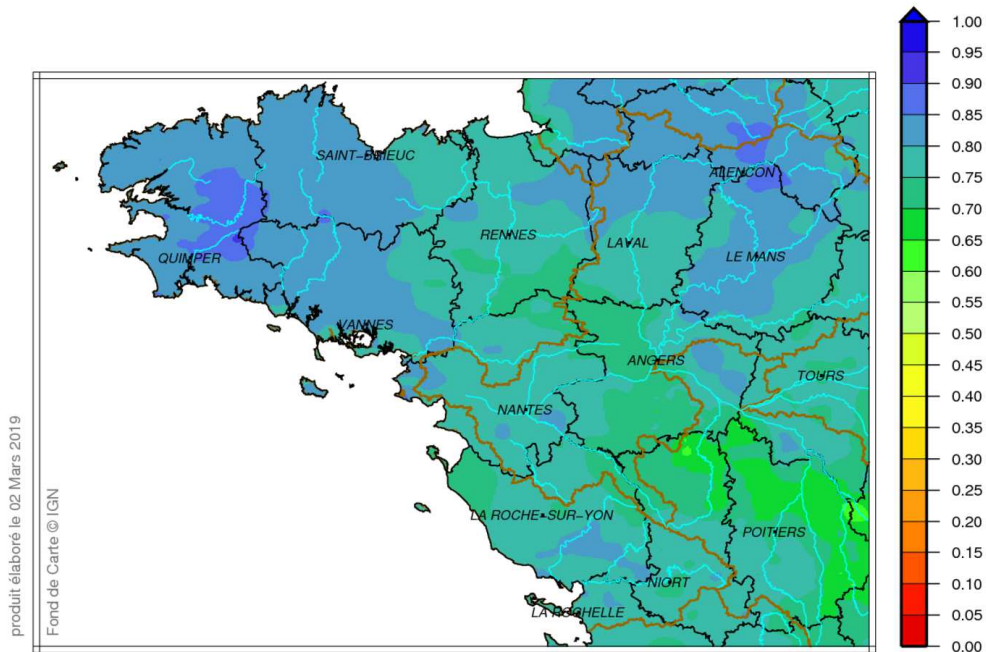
SAINT-BRIEUC
ALENCON
RENNES
LAVAL
LE MANS
QUIMPER
VANNES
ANGERS
TOURS
NANTES
LA ROCHE-SUR-YON
POITIERS
NIORT
LA ROCHELLE

1.00
0.95
0.90
0.85
0.80
0.75
0.70
0.65
0.60
0.55
0.50
0.45
0.40
0.35
0.30
0.25
0.20
0.15
0.10
0.05
0.00

produit élaboré le 02 Mars 2019
Fond de Carte © IGN